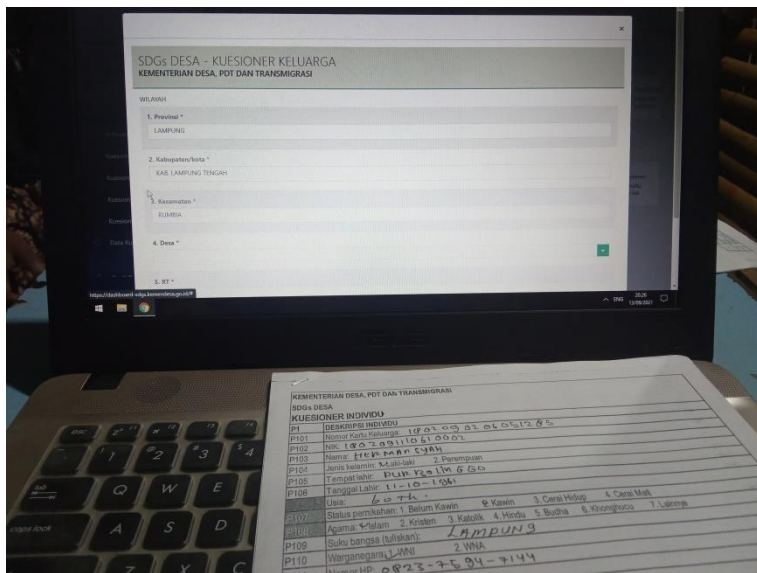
SDGs DESA - KUESIONER KELUARGA
KEMENTERIAN DESA, PDT DAN TRANSMIGRASI

WILAYAH

1. Provinsi *
LAMPUNG

2. Kabupaten/kota *
KAB. LAMPUNG TENGAH

3. Kecamatan *
RUMBIA

4. Desa *

5. RT *

https://dashboard-sdgs.kemendesa.go.id/#

ENG 20.26 13/06/2021

KEMENTERIAN DESA, PDT DAN TRANSMIGRASI
SDGs DESA
KUESIONER INDIVIDU

| PI | DESKRIPSI INDIVIDU |
|---|---|
| P101 | Nomor Kartu Keluarga: 1802092 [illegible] |
| P102 | NIK: 1802091110610002 |
| P103 | Nama: HERMANSYAH |
| P104 | Jenis kelamin: 1. Laki-laki 2. Perempuan |
| P105 | Tempat lahir: PURBOLINGGO |
| P106 | Tanggal Lahir: 11-10-1961 |
| P107 | Usia: 60 th. |
| | Status pernikahan: 1. Belum Kawin 2. Kawin 3. Cerai Hidup 4. Cerai Mati |
| P108 | Agama: 1. Islam 2. Kristen 3. Katolik 4. Hindu 5. Budha 6. Khonghucu 7. Lainnya |
| P109 | Suku bangsa (tuliskan): LAMPUNG |
| P110 | Warganegara: 1. WNI 2. WNA |
| | Nomor HP: 0823-7694-7144 |